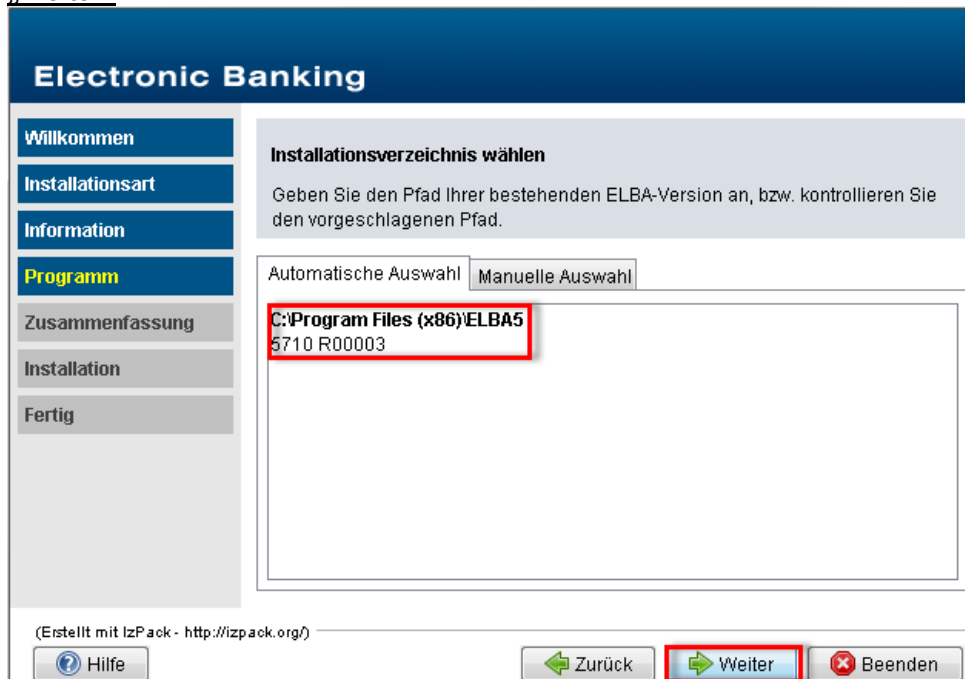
Electronic Banking

Willkommen
Installationsart
Information
Programm
Zusammenfassung
Installation
Fertig

Installationsverzeichnis wählen

Geben Sie den Pfad Ihrer bestehenden ELBA-Version an, bzw. kontrollieren Sie den vorgeschlagenen Pfad.

Automatische Auswahl | Manuelle Auswahl

C:\Program Files (x86)\ELBA5
5710 R00003

(Erstellt mit IzPack - http://izpack.org/)

Hilfe
Zurück
Weiter
Beenden